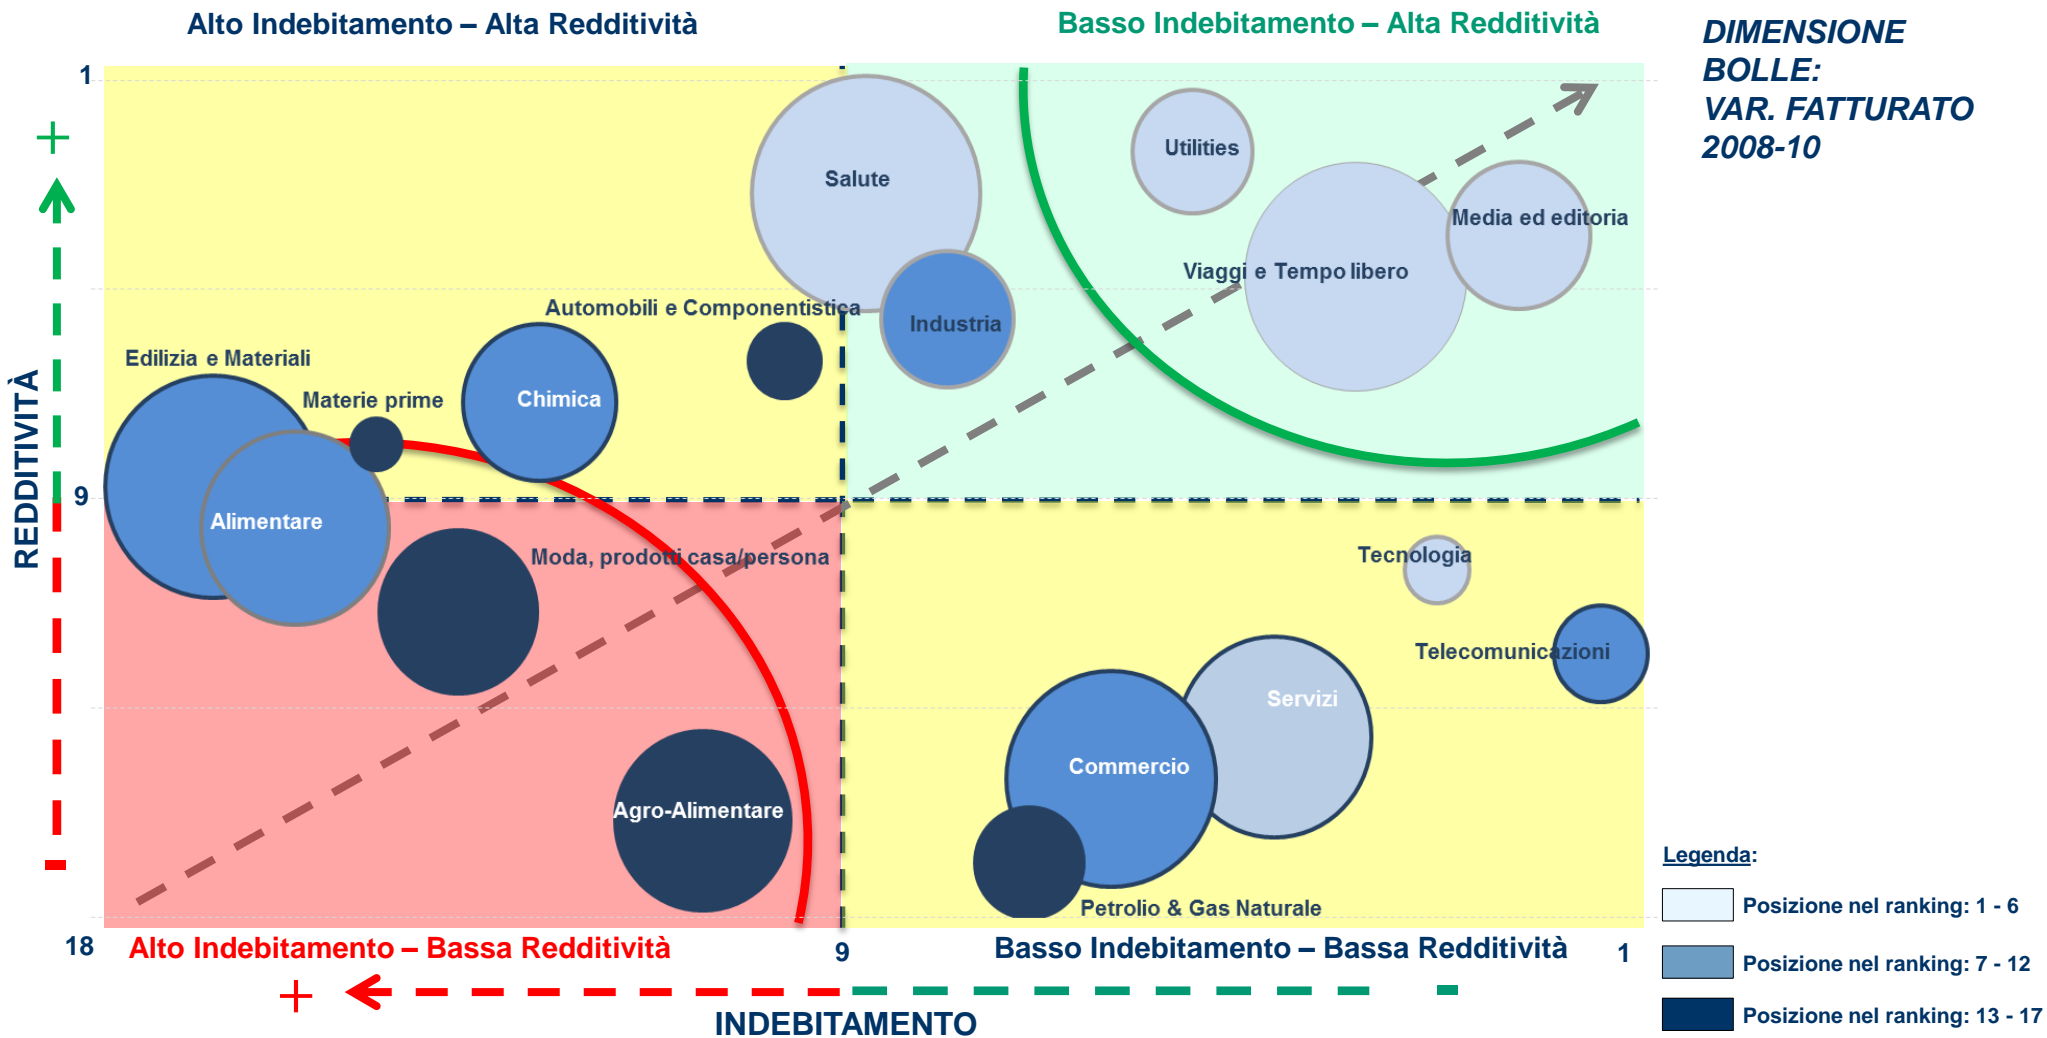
Alto Indebitamento – Alta Redditività

Basso Indebitamento – Alta Redditività

DIMENSIONE BOLLE: VAR. FATTURATO 2008-10

1

+

REDDITIVITÀ

9

-

Salute

Utilities

Media ed editoria

Viaggi e Tempo libero

Industria

Automobili e Componentistica

Edilizia e Materiali

Materie prime

Chimica

Alimentare

Moda, prodotti casa/persona

Tecnologia

Telecomunicazioni

Servizi

Commercio

Agro-Alimentare

Petrolio & Gas Naturale

18

Alto Indebitamento – Bassa Redditività

9

Basso Indebitamento – Bassa Redditività

1

+

-

INDEBITAMENTO

Legenda:

Posizione nel ranking: 1 - 6

Posizione nel ranking: 7 - 12

Posizione nel ranking: 13 - 17